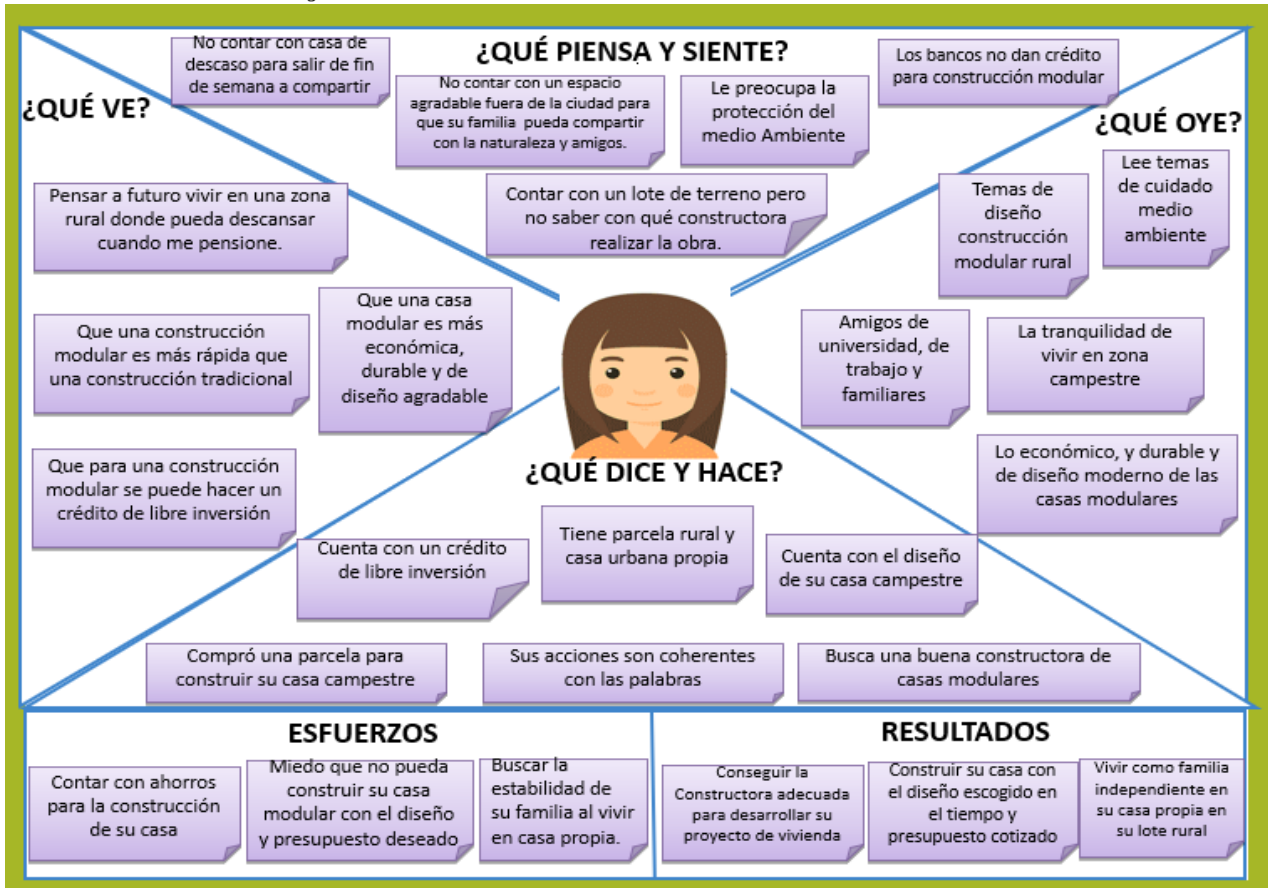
¿QUÉ PIENSA Y SIENTE?

No contar con casa de descaso para salir de fin de semana a compartir

No contar con un espacio agradable fuera de la ciudad para que su familia pueda compartir con la naturaleza y amigos.

Le preocupa la protección del medio Ambiente

Los bancos no dan crédito para construcción modular

Contar con un lote de terreno pero no saber con qué constructora realizar la obra.

¿QUÉ VE?

Pensar a futuro vivir en una zona rural donde pueda descansar cuando me pensione.

Que una construcción modular es más rápida que una construcción tradicional

Que una casa modular es más económica, durable y de diseño agradable

Que para una construcción modular se puede hacer un crédito de libre inversión

¿QUÉ OYE?

Temas de diseño construcción modular rural

Lee temas de cuidado medio ambiente

Amigos de universidad, de trabajo y familiares

La tranquilidad de vivir en zona campestre

Lo económico, y durable y de diseño moderno de las casas modulares

¿QUÉ DICE Y HACE?

Cuenta con un crédito de libre inversión

Tiene parcela rural y casa urbana propia

Cuenta con el diseño de su casa campestre

Compró una parcela para construir su casa campestre

Sus acciones son coherentes con las palabras

Busca una buena constructora de casas modulares

ESFUERZOS

Contar con ahorros para la construcción de su casa

Miedo que no pueda construir su casa modular con el diseño y presupuesto deseado

Buscar la estabilidad de su familia al vivir en casa propia.

RESULTADOS

Conseguir la Constructora adecuada para desarrollar su proyecto de vivienda

Construir su casa con el diseño escogido en el tiempo y presupuesto cotizado

Vivir como familia independiente en su casa propia en su lote rural